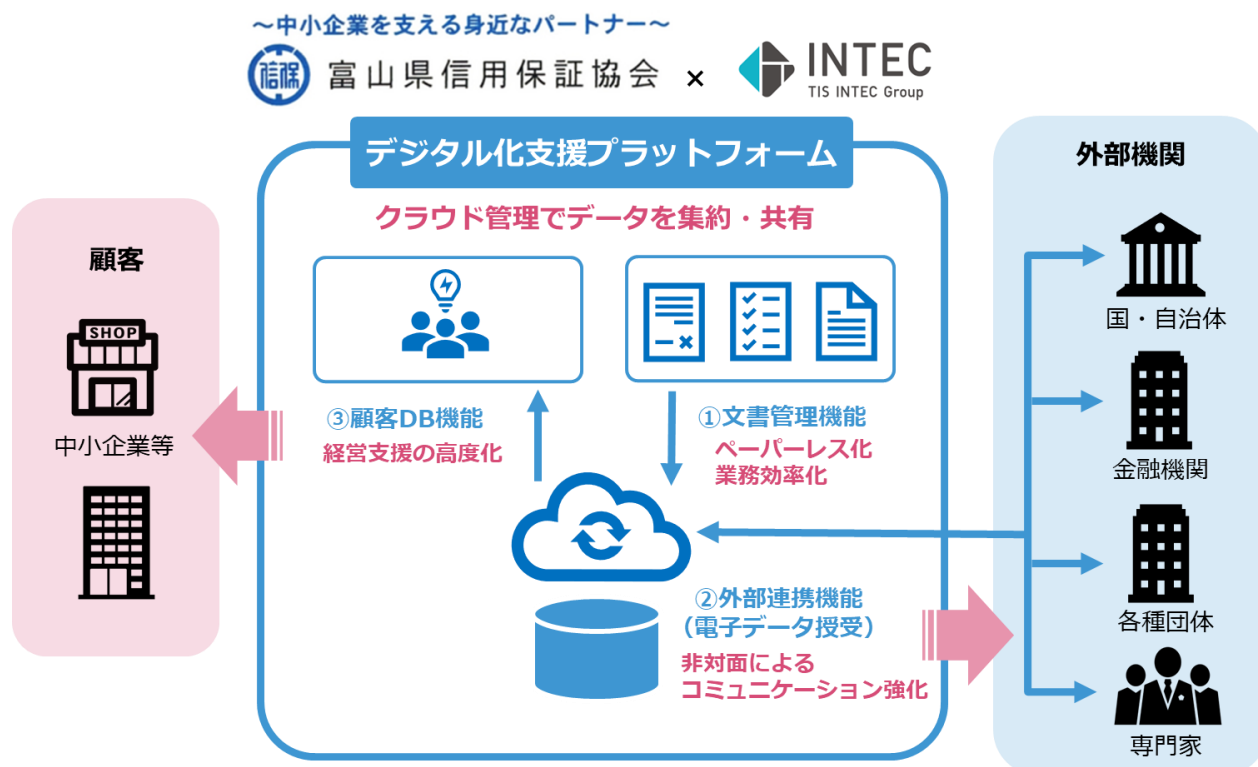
～中小企業を支える身近なパートナー～

信保 富山県信用保証協会 × INTEC TIS INTEC Group

デジタル化支援プラットフォーム

クラウド管理でデータを集約・共有

顧客

SHOP

中小企業等

③顧客DB機能
経営支援の高度化

①文書管理機能
ペーパーレス化
業務効率化

②外部連携機能
（電子データ授受）
非対面による
コミュニケーション強化

外部機関

国・自治体

金融機関

各種団体

専門家